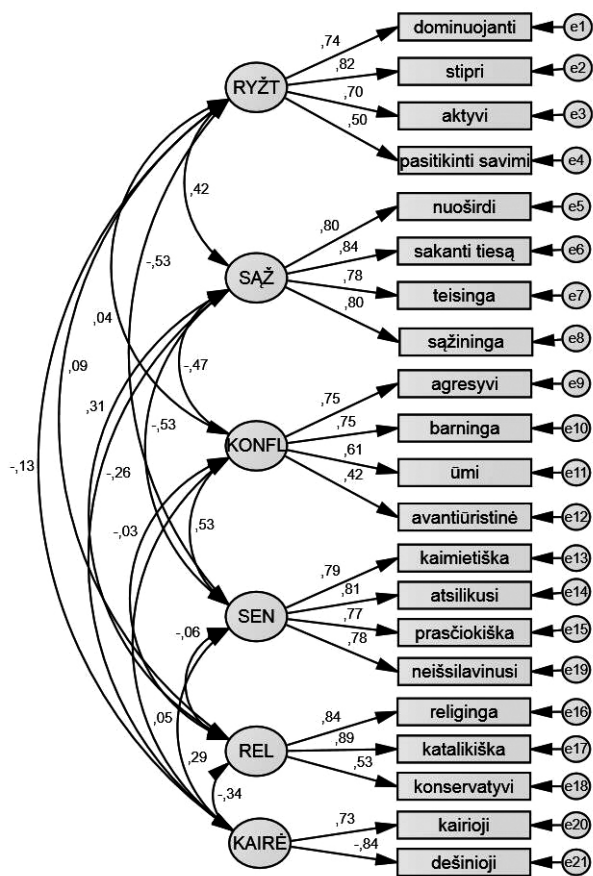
RYŽT
,74
,82
,70
,50
dominuojanti
stipri
aktyvi
pasitikinti savimi
e1
e2
e3
e4
,42
-,53
SĄŽ
,80
,84
,78
,80
nuoširdi
sakanti tiesą
teisinga
sąžininga
e5
e6
e7
e8
,04
,09
,31
-,47
-,53
KONFL
,75
,75
,61
,42
agresyvi
barninga
ūmi
avantiūristinė
e9
e10
e11
e12
-,13
-,26
-,03
,53
SEN
,79
,81
,77
,78
kaimietiška
atsilikusi
prasčiokiška
neišsilavinusi
e13
e14
e15
e19
-,06
,05
REL
,84
,89
,53
religinga
katalikiška
konservatyvi
e16
e17
e18
,29
-,34
KAIRĖ
,73
-,84
kairioji
dešinioji
e20
e21